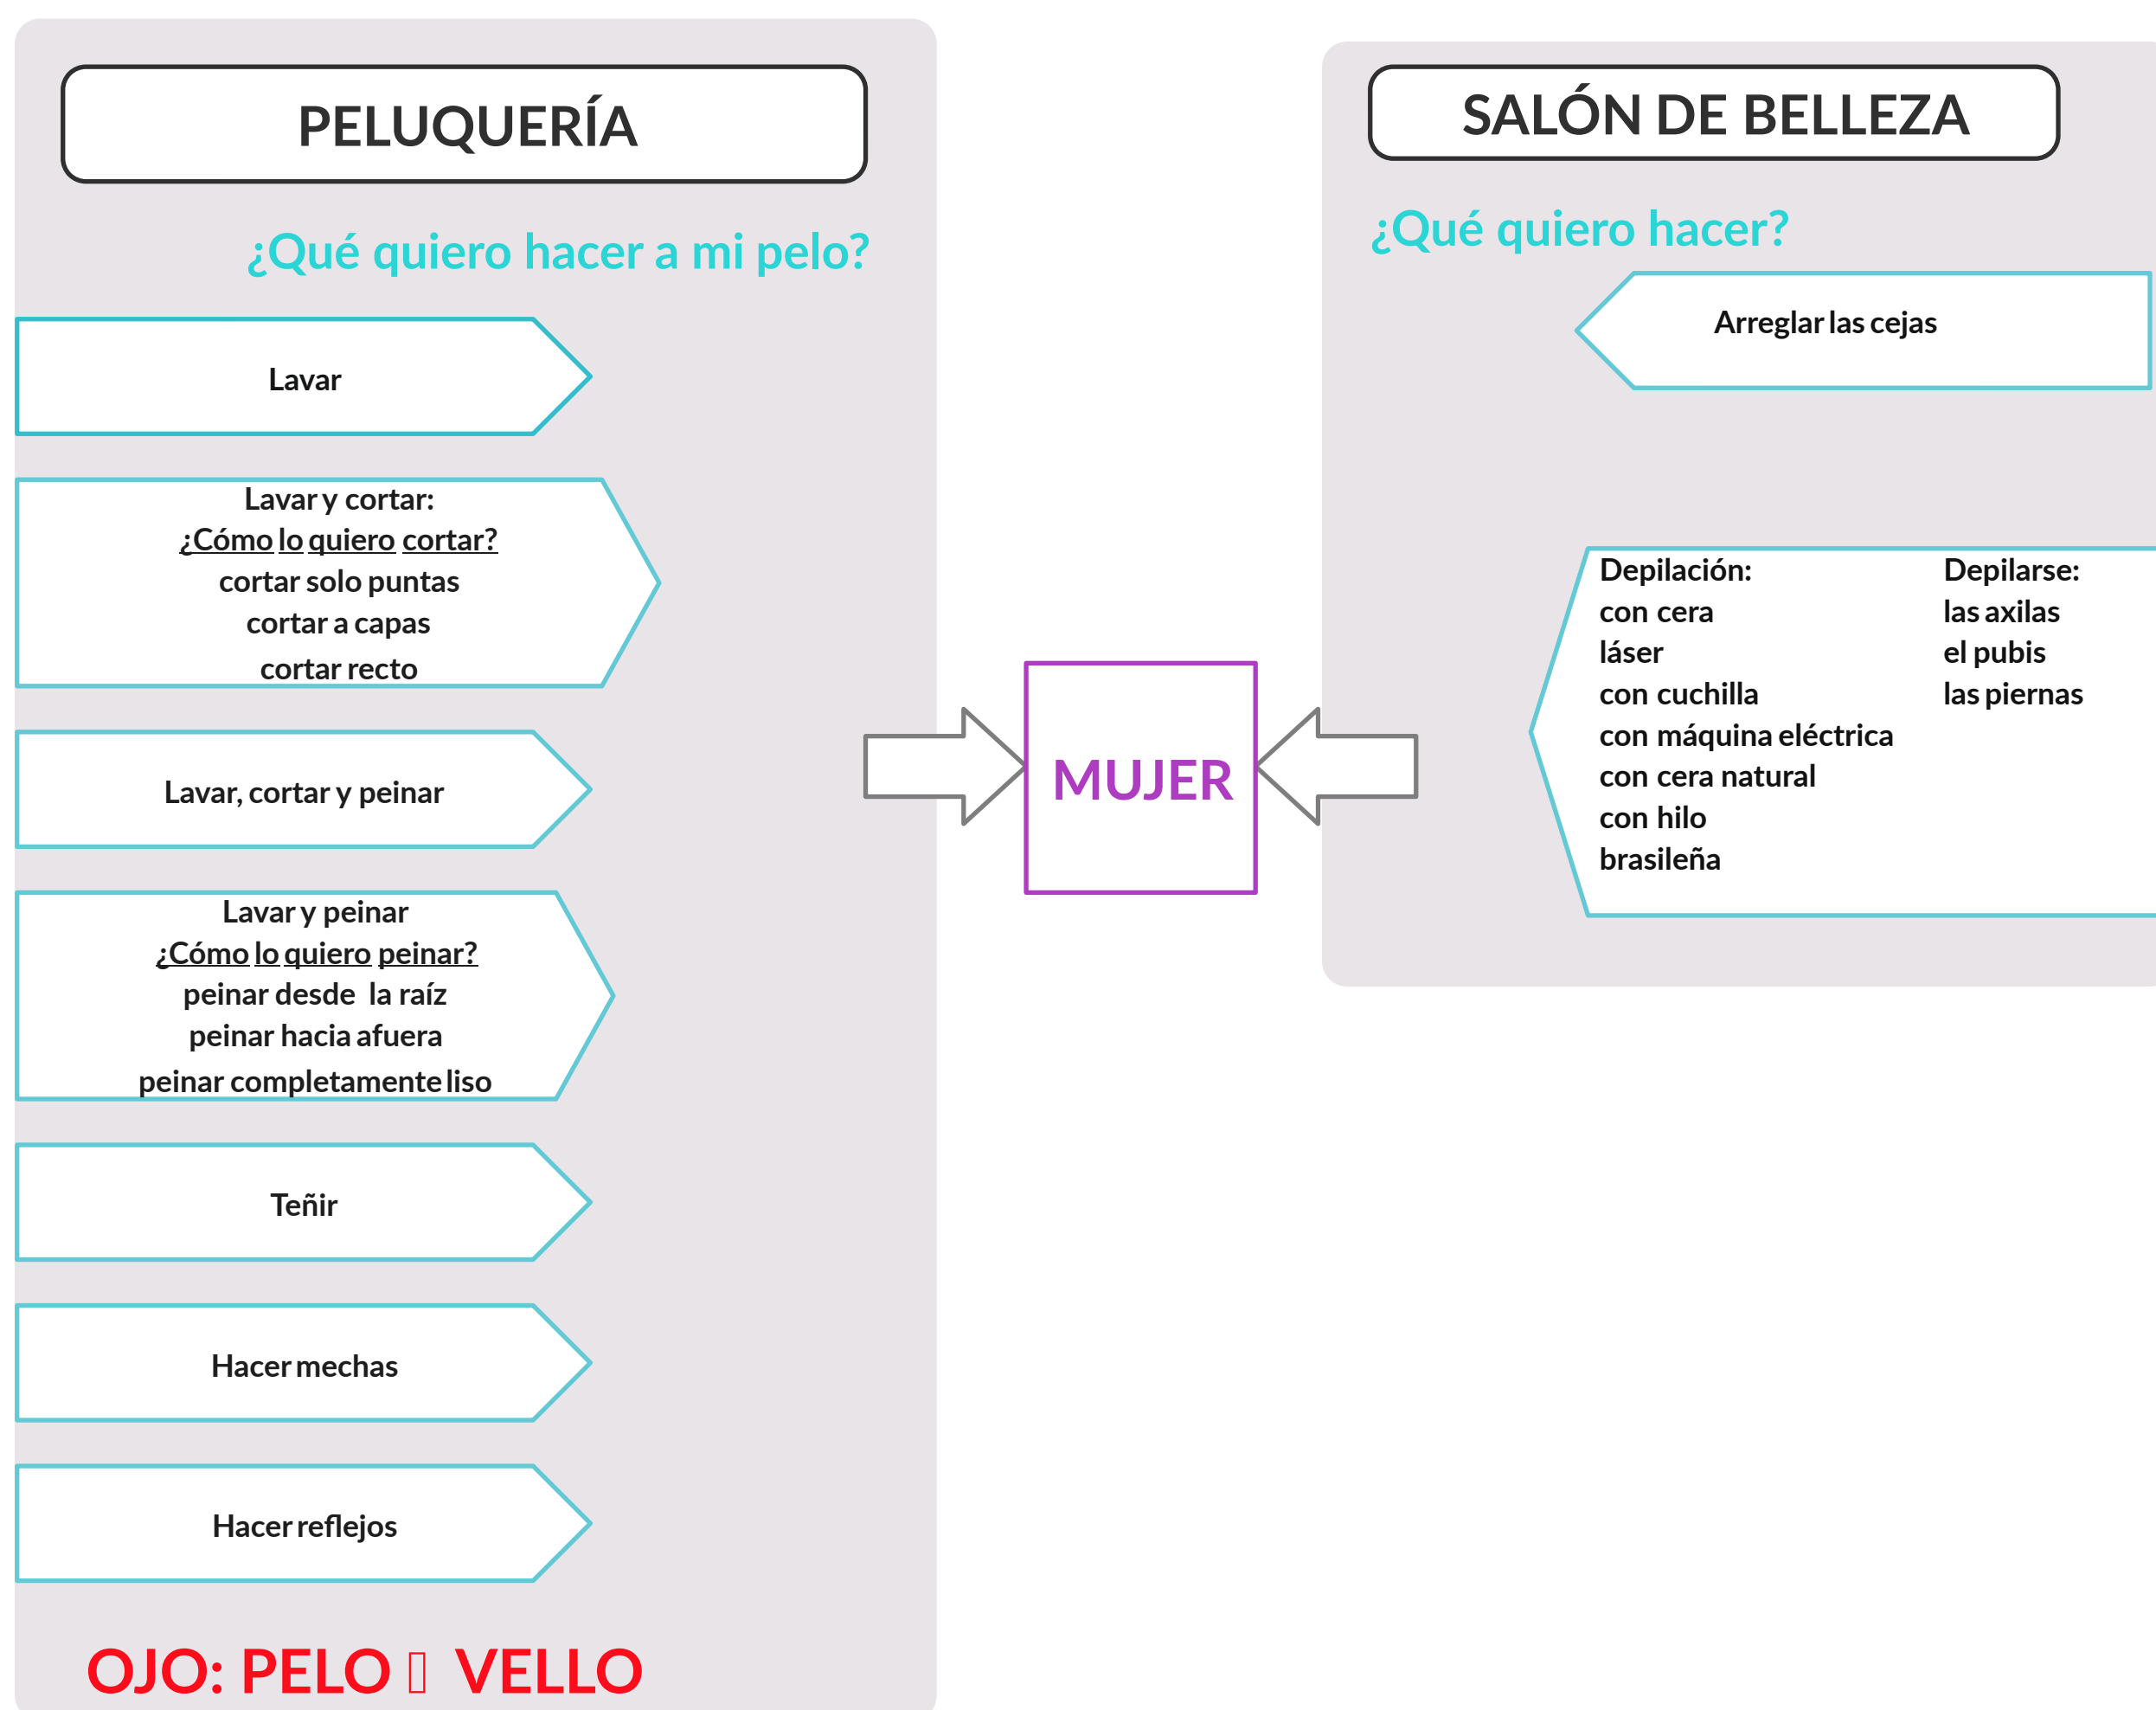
PELUQUERÍA

¿Qué quiero hacer a mi pelo?

Lavar

Lavar y cortar:
¿Cómo lo quiero cortar?
cortar solo puntas
cortar a capas
cortar recto

Lavar, cortar y peinar

Lavar y peinar
¿Cómo lo quiero peinar?
peinar desde la raíz
peinar hacia afuera
peinar completamente liso

Teñir

Hacer mechas

Hacer reflejos

OJO: PELO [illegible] VELLO

MUJER

SALÓN DE BELLEZA

¿Qué quiero hacer?

Arreglar las cejas

Depilación:
con cera
láser
con cuchilla
con máquina eléctrica
con cera natural
con hilo
brasileña

Depilarse:
las axilas
el pubis
las piernas